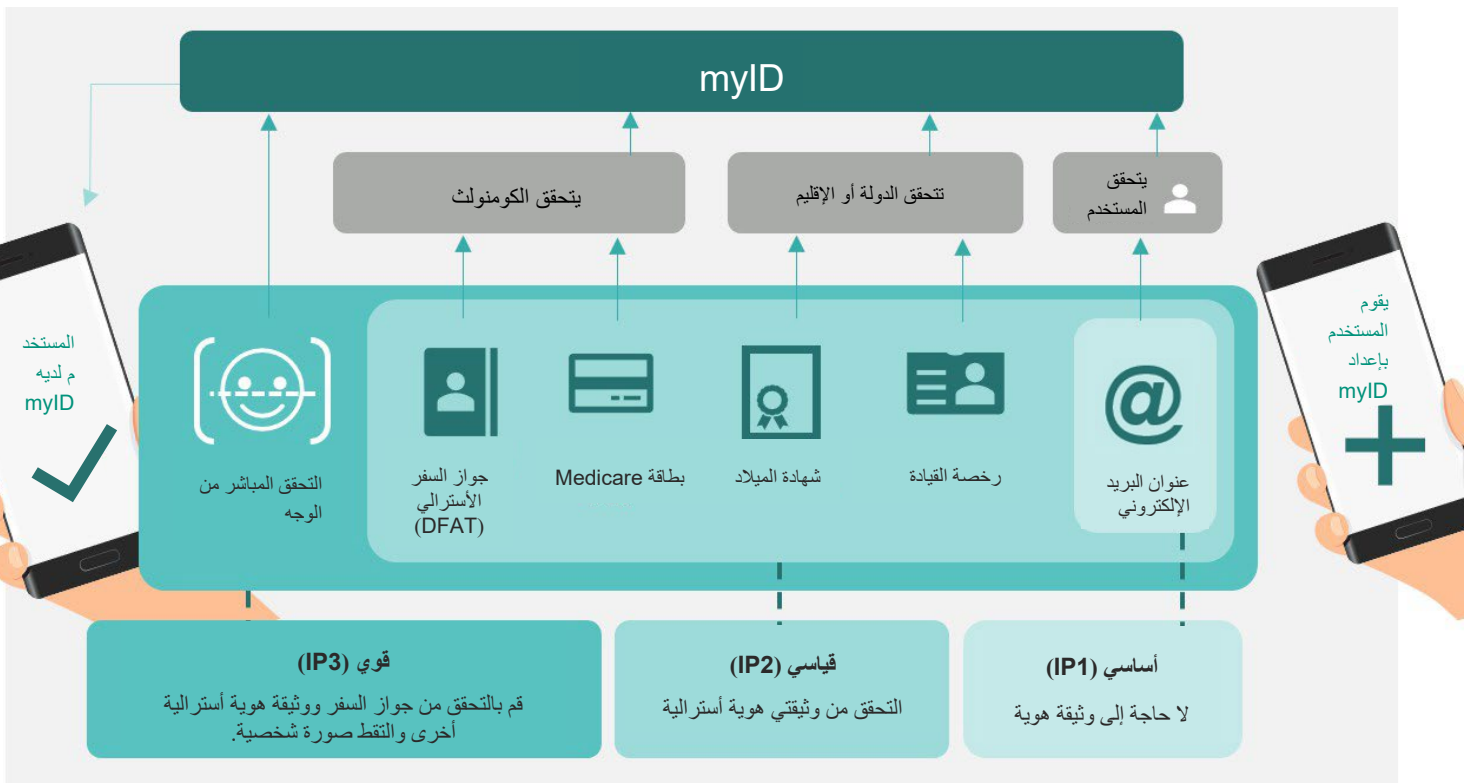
myID

يتحقق الكومنولث

تتحقق الدولة أو الإقليم

يتحقق المستخدم

المستخدم لديه myID

يقوم المستخدم بإعداد myID

التحقق المباشر من الوجه

جواز السفر الأسترالي (DFAT)

بطاقة Medicare

شهادة الميلاد

رخصة القيادة

عنوان البريد الإلكتروني

قوي (IP3)
قم بالتحقق من جواز السفر ووثيقة هوية أسترالية أخرى والتقط صورة شخصية.

قياسي (IP2)
التحقق من وثيقتي هوية أسترالية

أساسي (IP1)
لا حاجة إلى وثيقة هوية